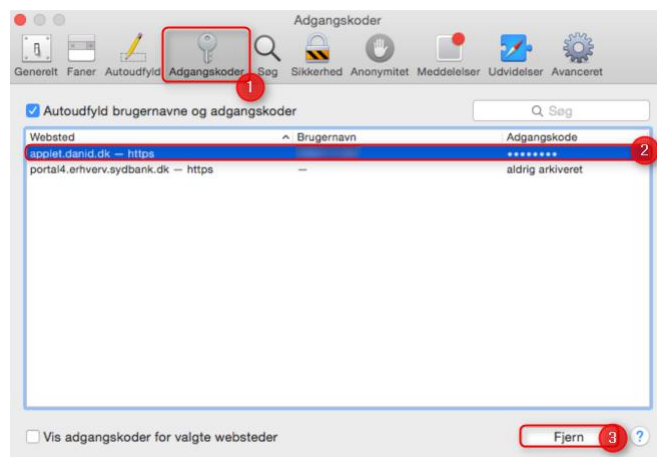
Adgangskoder

Generelt Faner Autoudfyld Adgangskoder Søg Sikkerhed Anonymitet Meddelelser Udvidelser Avanceret

1

Autoudfyld brugernavne og adgangskoder

Søg

| Websted | Brugernavn | Adgangskode |
|---|---|---|
| applet.danid.dk — https | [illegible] | •••••••• |
| portal4.erhverv.sydbank.dk — https | — | aldrig arkiveret |

2

Vis adgangskoder for valgte websteder

Fjern

3

?